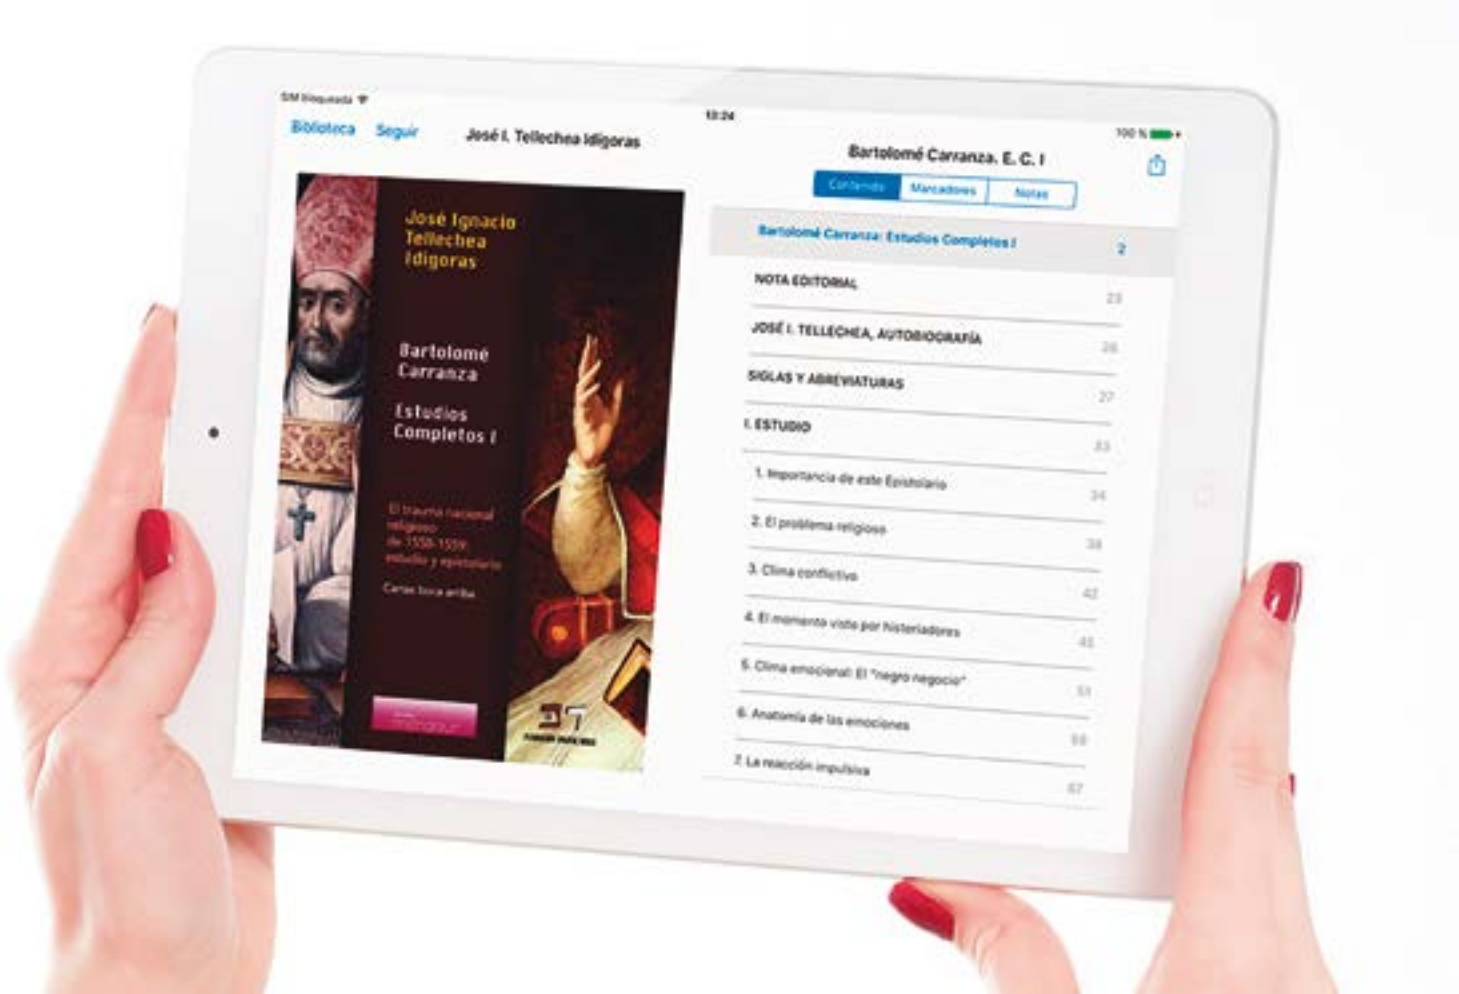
SIM bloqueada

10:24

100 %

Biblioteca Seguir José I. Tellechea Idígoras

Bartolomé Carranza. E. C. I

Contenido Marcadores Notas

José Ignacio Tellechea Idígoras

Bartolomé Carranza

Estudios Completos I

El trauma nacional religioso de 1558-1559: estudio y epistolario

Carlos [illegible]

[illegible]

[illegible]

| | |
|---|---|
| Bartolomé Carranza: Estudios Completos I | 2 |
| NOTA EDITORIAL | 23 |
| JOSÉ I. TELLECHEA, AUTOBIOGRAFÍA | 26 |
| SIGLAS Y ABREVIATURAS | 27 |
| I. ESTUDIO | 33 |
| 1. Importancia de este Epistolario | 34 |
| 2. El problema religioso | 38 |
| 3. Clima conflictivo | 42 |
| 4. El momento visto por historiadores | 45 |
| 5. Clima emocional: El "negro negocio" | 51 |
| 6. Anatomía de las emociones | 59 |
| 7. La reacción impulsiva | 67 |